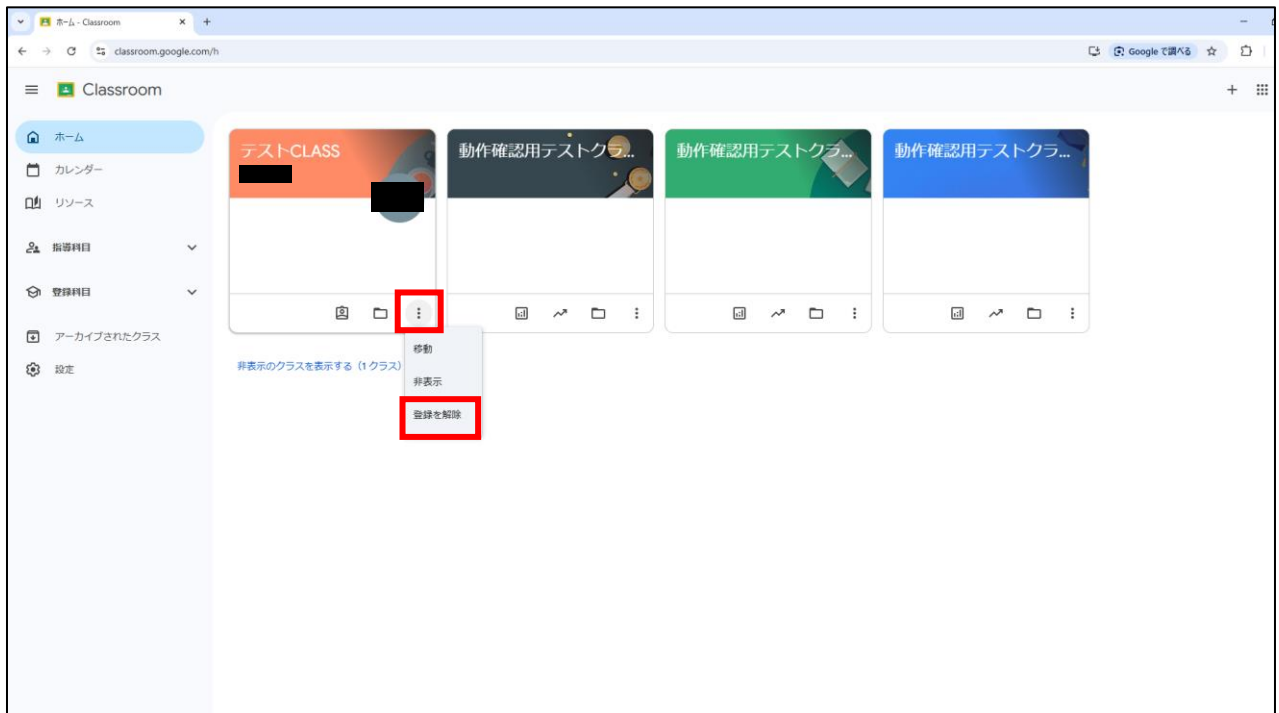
ホーム - Classroom × +

classroom.google.com/h

Google で調べる

Classroom

ホーム
カレンダー
リソース
指導科目
登録科目
アーカイブされたクラス
設定

テストCLASS

動作確認用テストクラ...

動作確認用テストクラ...

動作確認用テストクラ...

移動
非表示
登録を解除

非表示のクラスを表示する（1 クラス）